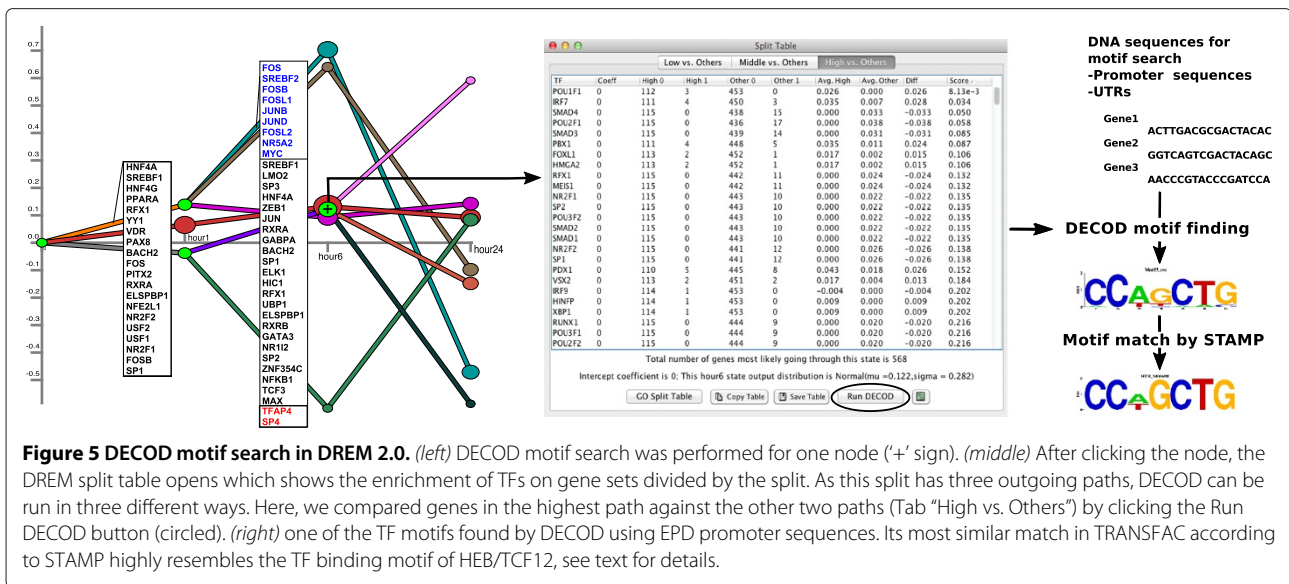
0.7
0.6
0.5
0.4
0.3
0.2
0.1
0.0
-0.1
-0.2
-0.3
-0.4
-0.5

HNF4A
SREBF1
HNF4G
PPARA
RFX1
YY1
VDR
PAX8
BACH2
FOS
PITX2
RXRA
ELSPBP1
NFE2L1
NR2F2
USF2
USF1
NR2F1
FOSB
SP1

hour1

FOS
SREBF2
FOSB
FOSL1
JUNB
JUND
FOSL2
NR5A2
MYC

SREBF1
LMO2
SP3
HNF4A
ZEB1
JUN
RXRA
GABPA
BACH2
SP1
ELK1
HIC1
RFX1
UBP1
ELSPBP1
RXRB
GATA3
NR1I2
SP2
ZNF354C
NFKB1
TCF3
MAX
TFAP4
SP4

hour6
hour24

Split Table

Low vs. Others | Middle vs. Others | High vs. Others

| TF | Coeff | High 0 | High 1 | Other 0 | Other 1 | Avg. High | Avg. Other | Diff | Score |
|---|---|---|---|---|---|---|---|---|---|
| POU1F1 | 0 | 112 | 3 | 453 | 0 | 0.026 | 0.000 | 0.026 | 8.13e-3 |
| IRF7 | 0 | 111 | 4 | 450 | 3 | 0.035 | 0.007 | 0.028 | 0.034 |
| SMAD4 | 0 | 115 | 0 | 438 | 15 | 0.000 | 0.033 | -0.033 | 0.050 |
| POU2F1 | 0 | 115 | 0 | 436 | 17 | 0.000 | 0.038 | -0.038 | 0.058 |
| SMAD3 | 0 | 115 | 0 | 439 | 14 | 0.000 | 0.031 | -0.031 | 0.085 |
| PBX1 | 0 | 111 | 4 | 448 | 5 | 0.035 | 0.011 | 0.024 | 0.087 |
| FOXL1 | 0 | 113 | 2 | 452 | 1 | 0.017 | 0.002 | 0.015 | 0.106 |
| HMGA2 | 0 | 113 | 2 | 452 | 1 | 0.017 | 0.002 | 0.015 | 0.106 |
| RFX1 | 0 | 115 | 0 | 442 | 11 | 0.000 | 0.024 | -0.024 | 0.132 |
| MEIS1 | 0 | 115 | 0 | 442 | 11 | 0.000 | 0.024 | -0.024 | 0.132 |
| NR2F1 | 0 | 115 | 0 | 443 | 10 | 0.000 | 0.022 | -0.022 | 0.135 |
| SP2 | 0 | 115 | 0 | 443 | 10 | 0.000 | 0.022 | -0.022 | 0.135 |
| POU3F2 | 0 | 115 | 0 | 443 | 10 | 0.000 | 0.022 | -0.022 | 0.135 |
| SMAD2 | 0 | 115 | 0 | 443 | 10 | 0.000 | 0.022 | -0.022 | 0.135 |
| SMAD1 | 0 | 115 | 0 | 443 | 10 | 0.000 | 0.022 | -0.022 | 0.135 |
| NR2F2 | 0 | 115 | 0 | 441 | 12 | 0.000 | 0.026 | -0.026 | 0.138 |
| SP1 | 0 | 115 | 0 | 441 | 12 | 0.000 | 0.026 | -0.026 | 0.138 |
| PDX1 | 0 | 110 | 5 | 445 | 8 | 0.043 | 0.018 | 0.026 | 0.152 |
| VSX2 | 0 | 113 | 2 | 451 | 2 | 0.017 | 0.004 | 0.013 | 0.184 |
| IRF9 | 0 | 114 | 1 | 453 | 0 | -0.004 | 0.000 | -0.004 | 0.202 |
| HINFP | 0 | 114 | 1 | 453 | 0 | 0.009 | 0.000 | 0.009 | 0.202 |
| XBP1 | 0 | 114 | 1 | 453 | 0 | 0.009 | 0.000 | 0.009 | 0.202 |
| RUNX1 | 0 | 115 | 0 | 444 | 9 | 0.000 | 0.020 | -0.020 | 0.216 |
| POU3F1 | 0 | 115 | 0 | 444 | 9 | 0.000 | 0.020 | -0.020 | 0.216 |
| POU2F2 | 0 | 115 | 0 | 444 | 9 | 0.000 | 0.020 | -0.020 | 0.216 |

Total number of genes most likely going through this state is 568

Intercept coefficient is 0; This hour6 state output distribution is Normal(mu =0.122,sigma = 0.282)

GO Split Table | Copy Table | Save Table | Run DECOD

DNA sequences for motif search
-Promoter sequences
-UTRs

Gene1
ACTTGACGCGACTACAC
Gene2
GGTCAGTCGACTACAGC
Gene3
AACCCGTACCCGATCCA

DECOD motif finding

Motif Match by STAMP

**Figure 5 DECOD motif search in DREM 2.0.** *(left)* DECOD motif search was performed for one node ('+' sign). *(middle)* After clicking the node, the DREM split table opens which shows the enrichment of TFs on gene sets divided by the split. As this split has three outgoing paths, DECOD can be run in three different ways. Here, we compared genes in the highest path against the other two paths (Tab "High vs. Others") by clicking the Run DECOD button (circled). *(right)* one of the TF motifs found by DECOD using EPD promoter sequences. Its most similar match in TRANSFAC according to STAMP highly resembles the TF binding motif of HEB/TCF12, see text for details.